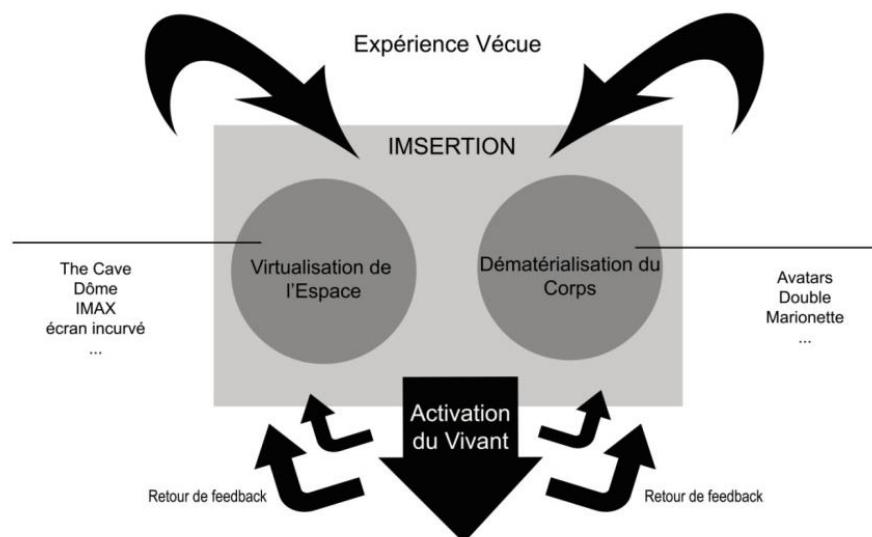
Expérience Vécue

IMSERTION

Virtualisation de l'Espace

Dématérialisation du Corps

The Cave
Dôme
IMAX
écran incurvé
...

Avatars
Double
Marionette
...

Activation du Vivant

Retour de feedback

Retour de feedback